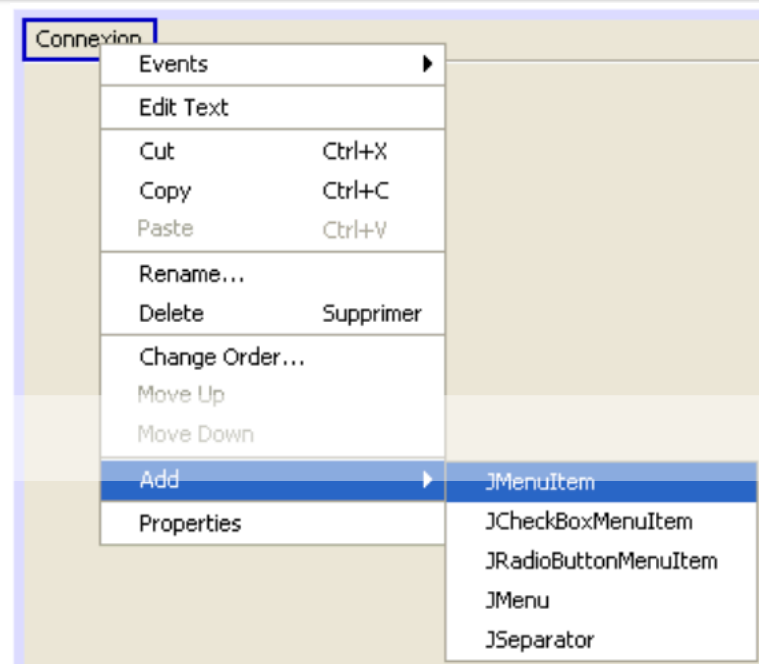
Connexion
Events
Edit Text
Cut Ctrl+X
Copy Ctrl+C
Paste Ctrl+V
Rename...
Delete Supprimer
Change Order...
Move Up
Move Down
Add
Properties
JMenuItem
JCheckBoxMenuItem
JRadioButtonMenuItem
JMenu
JSeparator